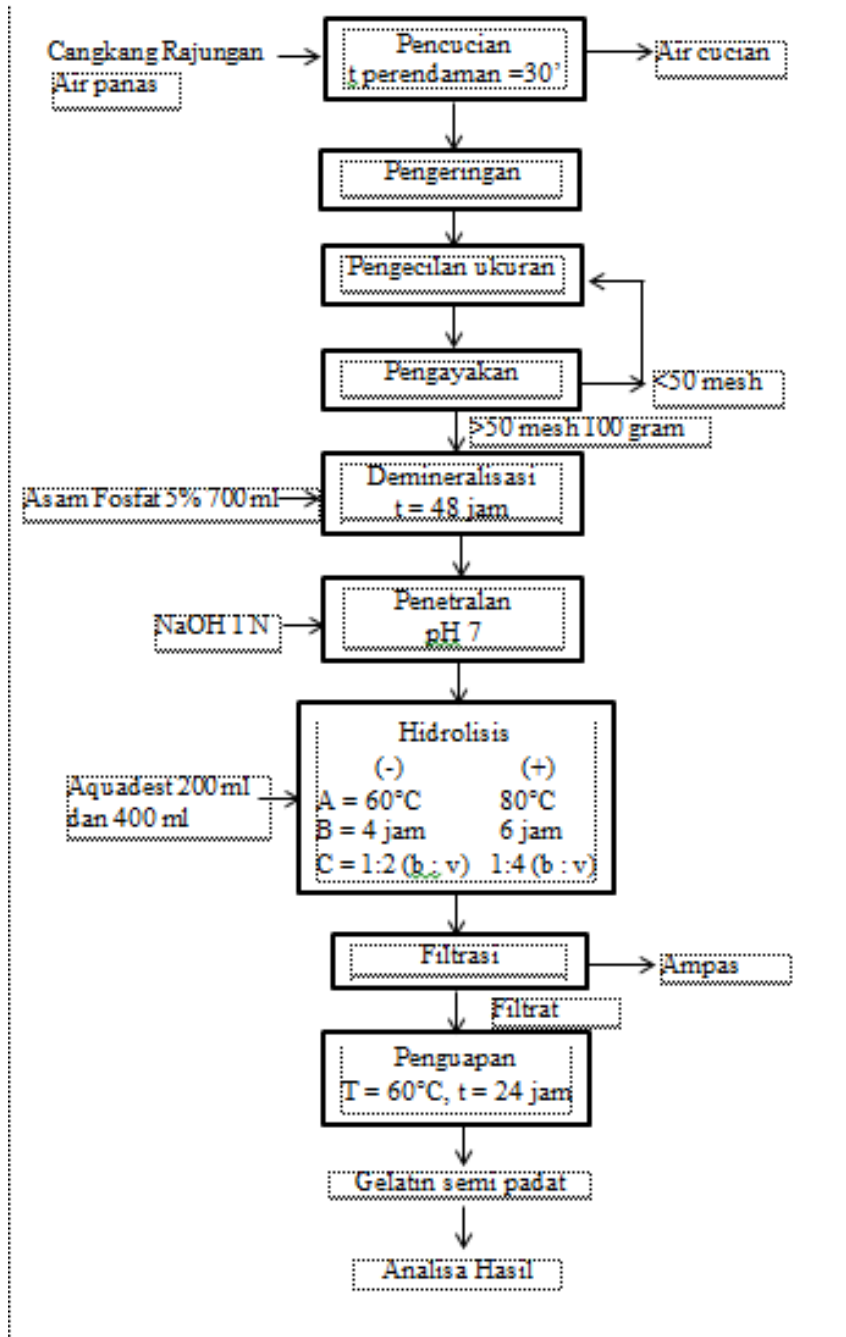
Cangkang Rajungan
Air panas

Pencucian
t perendaman =30'

Air cucian

Pengeringan

Pengecilan ukuran

Pengayakan

<50 mesh

>50 mesh 100 gram

Asam Fosfat 5% 700 ml

Demineralisasi
t = 48 jam

NaOH 1 N

Penetralan
pH 7

Aquadest 200 ml dan 400 ml

Hidrolisis
(-) (+)
A = 60°C 80°C
B = 4 jam 6 jam
C = 1:2 (b : v) 1:4 (b : v)

Filtrasi

Ampas

Filtrat

Penguapan
T = 60°C, t = 24 jam

Gelatin semi padat

Analisa Hasil